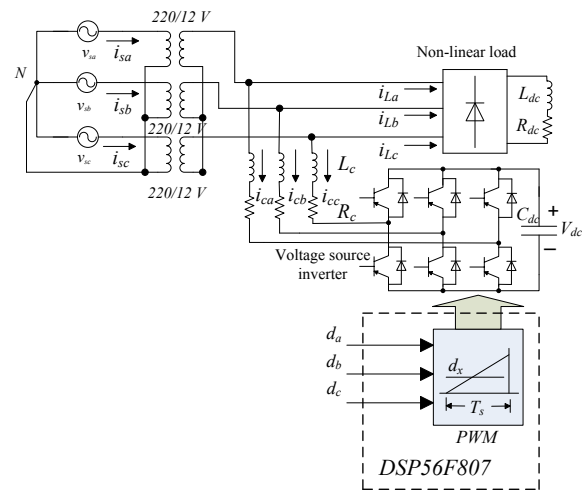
220/12 V

$v_{sa}$ $i_{sa}$

N

$v_{sb}$ $i_{sb}$

220/12 V

$v_{sc}$ $i_{sc}$

220/12 V

Non-linear load

$i_{La}$

$i_{Lb}$

$i_{Lc}$

$L_{dc}$

$R_{dc}$

$L_c$

$i_{ca}$ $i_{cb}$ $i_{cc}$

$R_c$

$C_{dc}$

+

$V_{dc}$

−

Voltage source inverter

$d_a$

$d_b$

$d_c$

$d_x$

$T_s$

PWM

DSP56F807